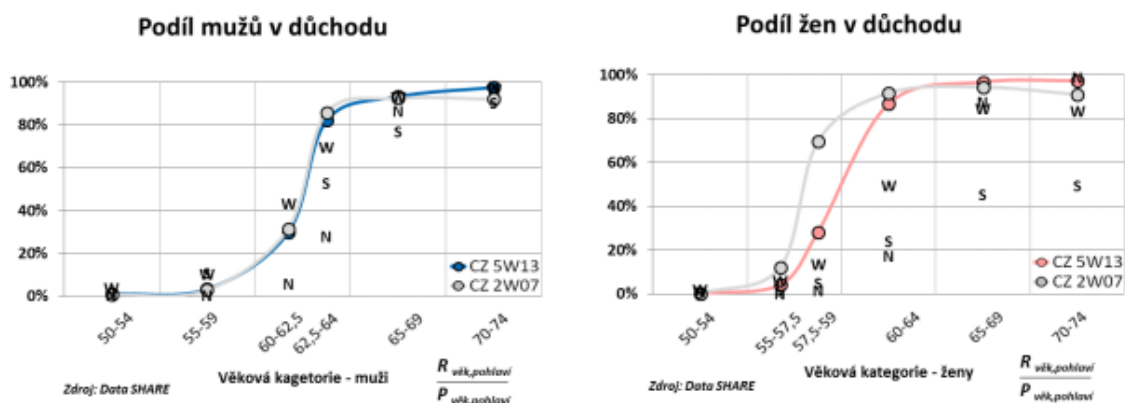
Podíl mužů v důchodu

100%
80%
60%
40%
20%
0%

W
N
W
N
W
W
S
N
N
W
N
S
S

50-54
55-59
60-62,5
62,5-64
65-69
70-74

CZ 5W13
CZ 2W07

Věková kagetorie - muži

$\frac{R_{věk,pohlaví}}{P_{věk,pohlaví}}$

Zdroj: Data SHARE

Podíl žen v důchodu

100%
80%
60%
40%
20%
0%

W
N
W
N
W
S
N
W
S
N
W
S
W
N
W
S

50-54
55-57,5
57,5-59
60-64
65-69
70-74

CZ 5W13
CZ 2W07

Věková kategorie - ženy

$\frac{R_{věk,pohlaví}}{P_{věk,pohlaví}}$

Zdroj: Data SHARE